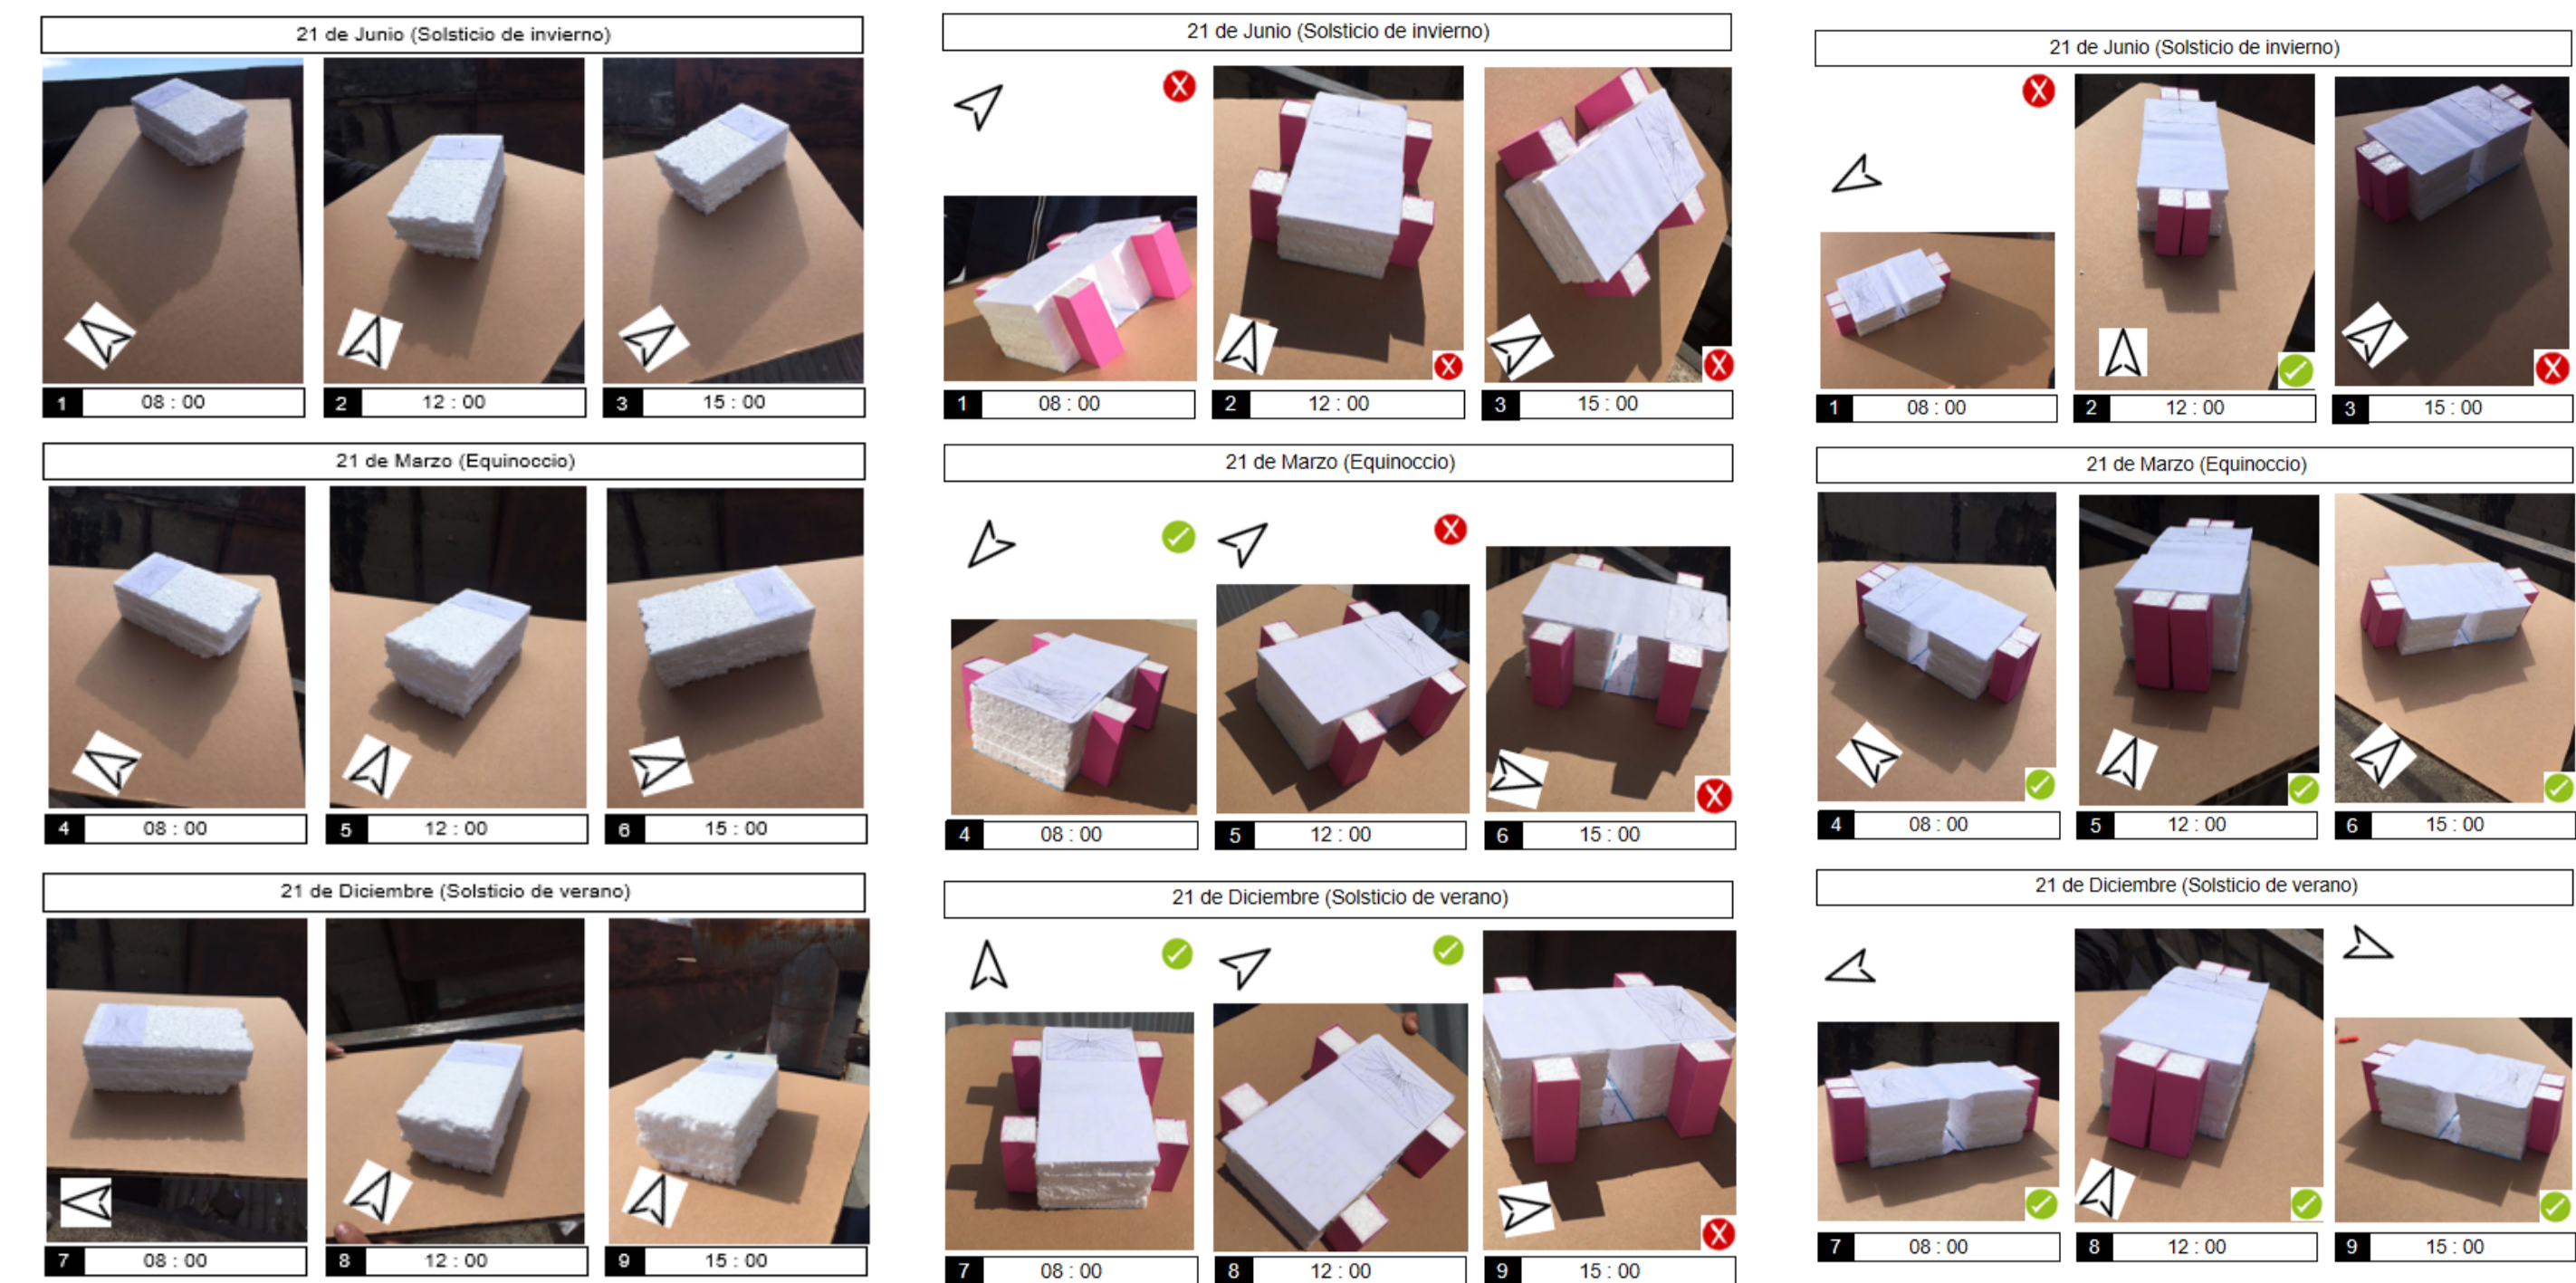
21 de Junio (Solsticio de invierno)

1 08 : 00
2 12 : 00
3 15 : 00

21 de Marzo (Equinoccio)

4 08 : 00
5 12 : 00
6 15 : 00

21 de Diciembre (Solsticio de verano)

7 08 : 00
8 12 : 00
9 15 : 00

21 de Junio (Solsticio de invierno)

1 08 : 00
2 12 : 00
3 15 : 00

21 de Marzo (Equinoccio)

4 08 : 00
5 12 : 00
6 15 : 00

21 de Diciembre (Solsticio de verano)

7 08 : 00
8 12 : 00
9 15 : 00

21 de Junio (Solsticio de invierno)

1 08 : 00
2 12 : 00
3 15 : 00

21 de Marzo (Equinoccio)

4 08 : 00
5 12 : 00
6 15 : 00

21 de Diciembre (Solsticio de verano)

7 08 : 00
8 12 : 00
9 15 : 00